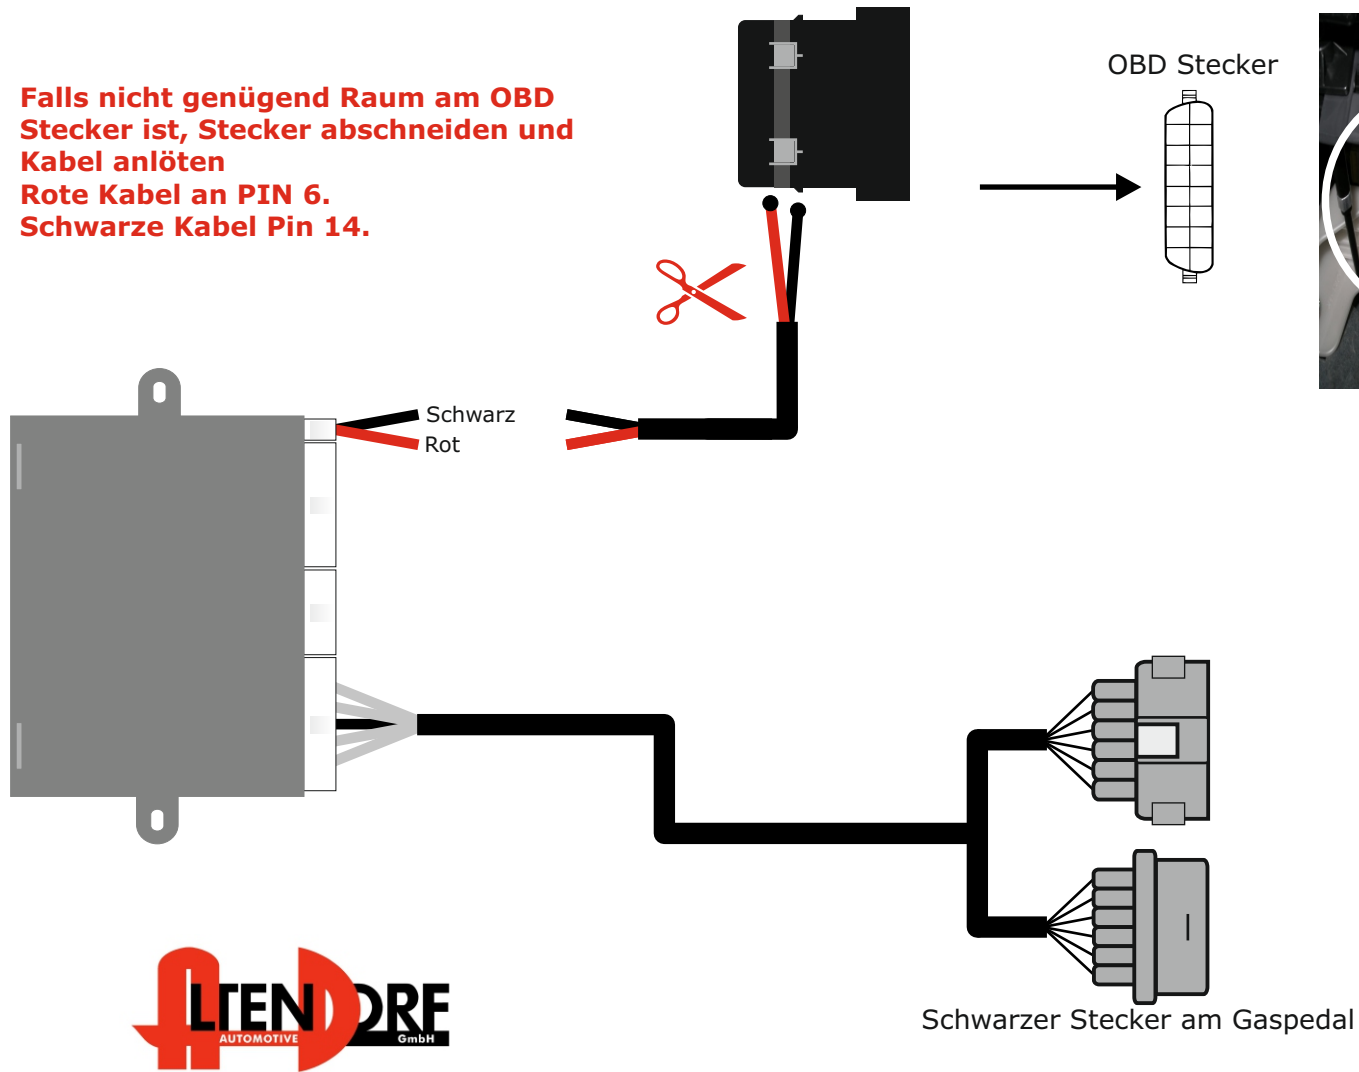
Falls nicht genügend Raum am OBD Stecker ist, Stecker abschneiden und Kabel anlöten
Rote Kabel an PIN 6.
Schwarze Kabel Pin 14.

OBD Stecker

Schwarz
Rot

ALTENDORF
AUTOMOTIVE
GmbH

Schwarzer Stecker am Gaspedal